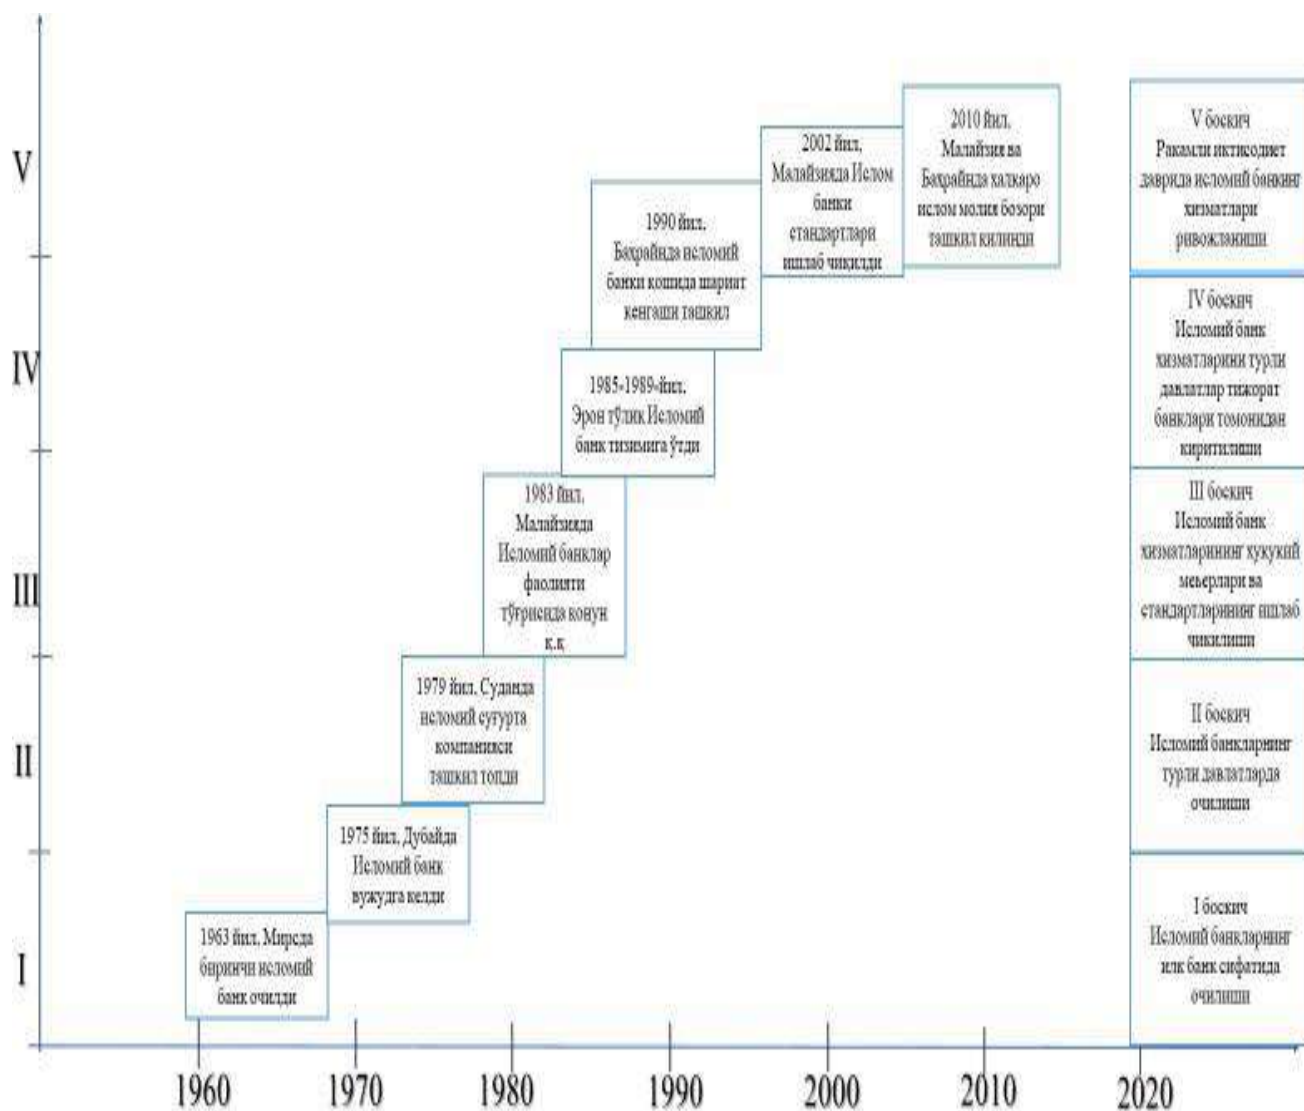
V

IV

III

II

I

1963 йил. Мирсда биринчи исломий банк очилди

1975 йил. Дубайда Исломий банк вужудга келди

1979 йил. Суданда исломий суғурта компанияси ташкил топди

1983 йил. Малайзияда Исломий банклар фаолияти тўғрисида қонун қ.қ

1985-1989-йил. Эрон тўлиқ Исломий банк тизимига ўтди

1990 йил. Баҳрайнда исломий банки қошида шариат кенгаши ташкил

2002 йил. Малайзияда Ислом банки стандартлари ишлаб чиқилди

2010 йил. Малайзия ва Баҳрайнда халқаро ислом молия бозори ташкил қилинди

V босқич Рақамли иқтисодиет даврида исломий банкинг хизматлари ривожланиши

IV босқич Исломий банк хизматларини турли давлатлар тижорат банклари томонидан киритилиши

III босқич Исломий банк хизматларининг ҳуқуқий меъёрлари ва стандартларининг ишлаб чиқилиши

II босқич Исломий банкларнинг турли давлатларда очилиши

I босқич Исломий банкларнинг илк банк сифатида очилиши

1960 1970 1980 1990 2000 2010 2020